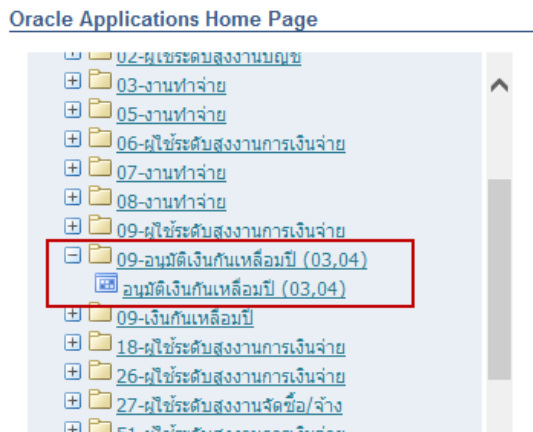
Oracle Applications Home Page

02-ผู้ใช้ระดับสูงงานบัญชี
03-งานทำจ่าย
05-งานทำจ่าย
06-ผู้ใช้ระดับสูงงานการเงินจ่าย
07-งานทำจ่าย
08-งานทำจ่าย
09-ผู้ใช้ระดับสูงงานการเงินจ่าย
09-อนุมัติเงินกันเหลื่อมปี (03,04)
อนุมัติเงินกันเหลื่อมปี (03,04)
09-เงินกันเหลื่อมปี
18-ผู้ใช้ระดับสูงงานการเงินจ่าย
26-ผู้ใช้ระดับสูงงานการเงินจ่าย
27-ผู้ใช้ระดับสูงงานจัดซื้อ/จ้าง
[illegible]